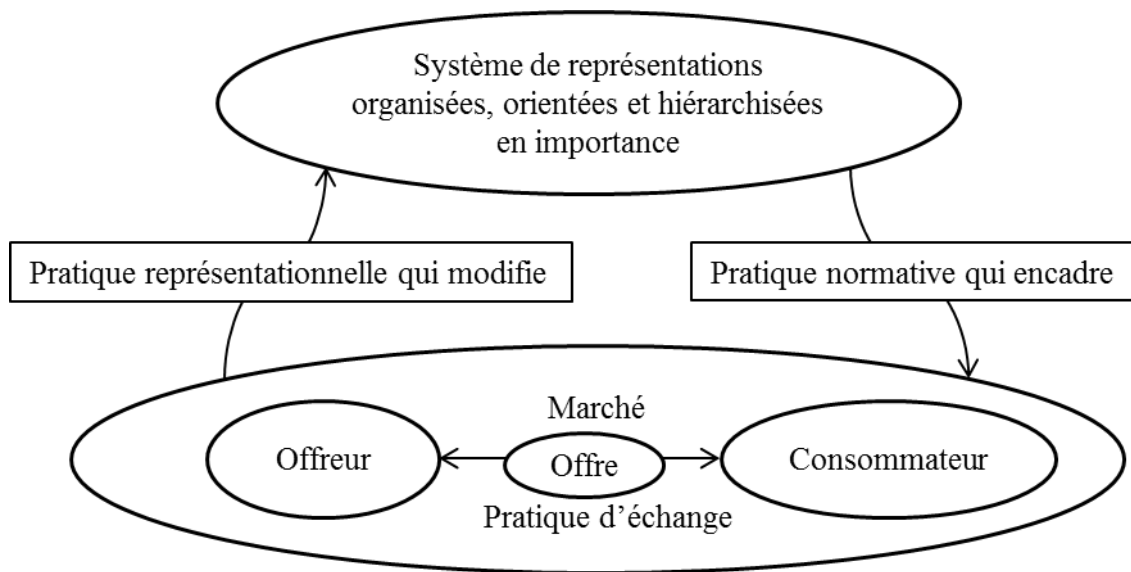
Système de représentations organisées, orientées et hiérarchisées en importance

Pratique représentationnelle qui modifie

Pratique normative qui encadre

Marché

Offreur

Offre

Consommateur

Pratique d'échange